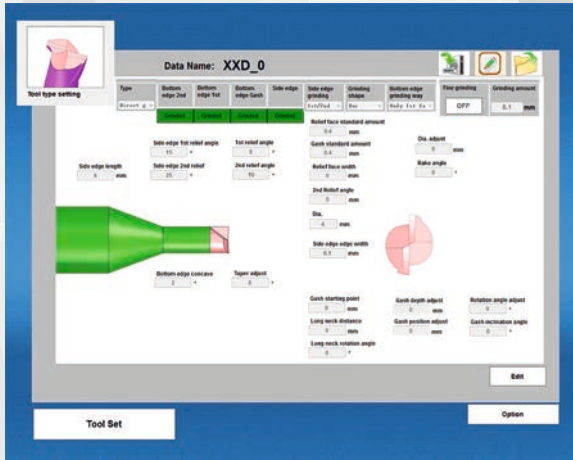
Tool type setting

Data Name: XXD_0

| Type | Bottom edge 2nd | Bottom edge 1st | Bottom edge Gash | Side edge | Side edge grinding | Grinding shape | Bottom edge grinding way |
|---|---|---|---|---|---|---|---|
| Direct g | Grinded | Grinded | Grinded | Grinded | 1st/2nd | Bar | Only 1st Ex |

Fine grinding
OFF

Grinding amount
0.1 mm

Side edge length
6 mm

Side edge 1st relief angle
10 °

Side edge 2nd relief
25 °

1st relief angle
5 °

2nd relief angle
10 °

Relief face standard amount
0.4 mm

Gash standard amount
0.4 mm

Relief face width
0 mm

2nd Relief angle
0 mm

Dia.
4 mm

Side edge edge width
0.1 mm

Dia. adjust
0 mm

Rake angle
0 °

Bottom edge concave
2 °

Taper adjust
0 °

Gash starting point
0 mm

Long neck distance
0 mm

Long neck rotation angle
0 °

Gash depth adjust
0 mm

Gash position adjust
0 mm

Rotation angle adjust
0 °

Gash inclination angle
0 °

Edit

Tool Set

Option